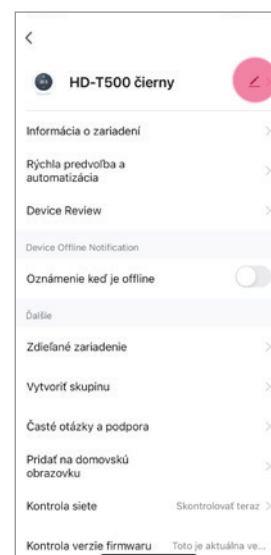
HD-T500 čierny

Informácia o zariadení

Rýchla predvoľba a automatizácia

Device Review

Device Offline Notification

Oznámenie keď je offline

Ďalšie

Zdieľané zariadenie

Vytvoriť skupinu

Časté otázky a podpora

Pridať na domovskú obrazovku

Kontrola siete Skontrolovať teraz

Kontrola verzie firmwaru Toto je aktuálna ve...